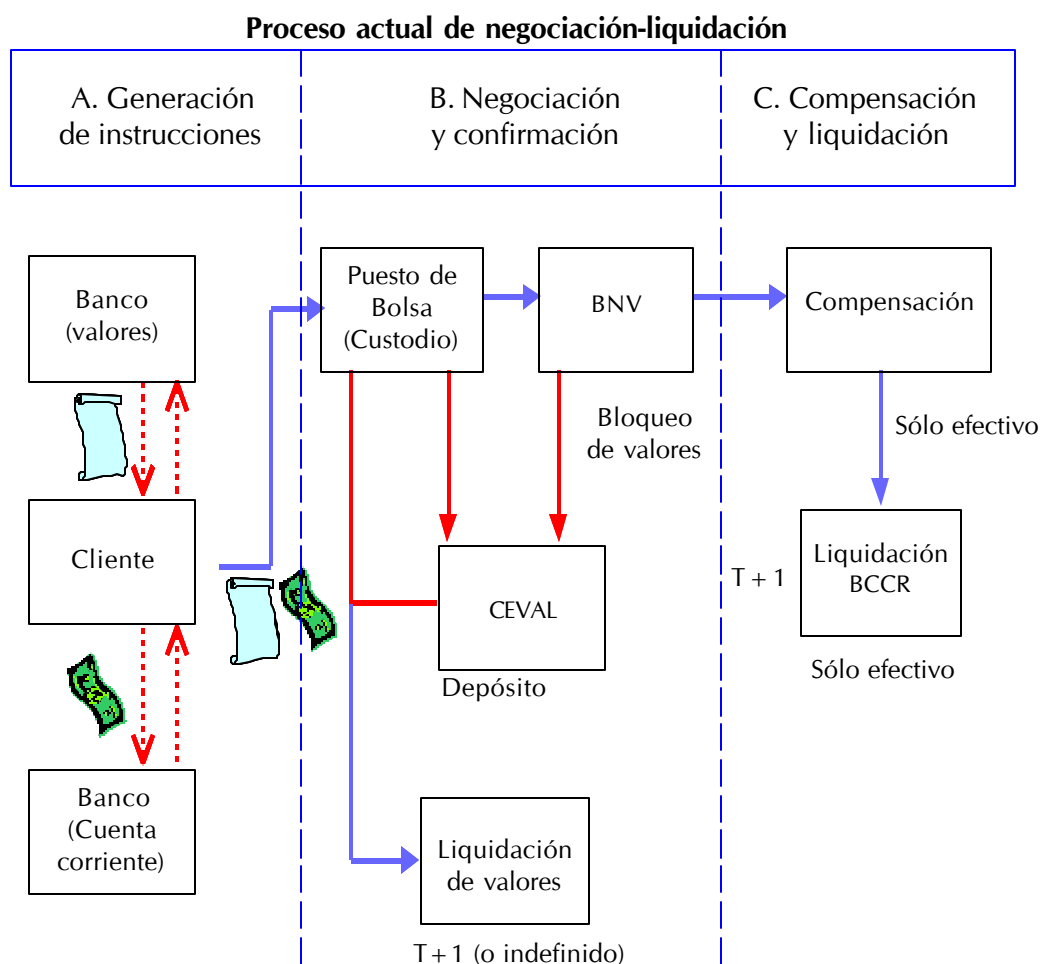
Proceso actual de negociación-liquidación

A. Generación de instrucciones

B. Negociación y confirmación

C. Compensación y liquidación

Banco (valores)

Cliente

Banco (Cuenta corriente)

Puesto de Bolsa (Custodio)

BNV

Bloqueo de valores

CEVAL

Depósito

Liquidación de valores

T + 1 (o indefinido)

Compensación

Sólo efectivo

T + 1

Liquidación BCCR

Sólo efectivo